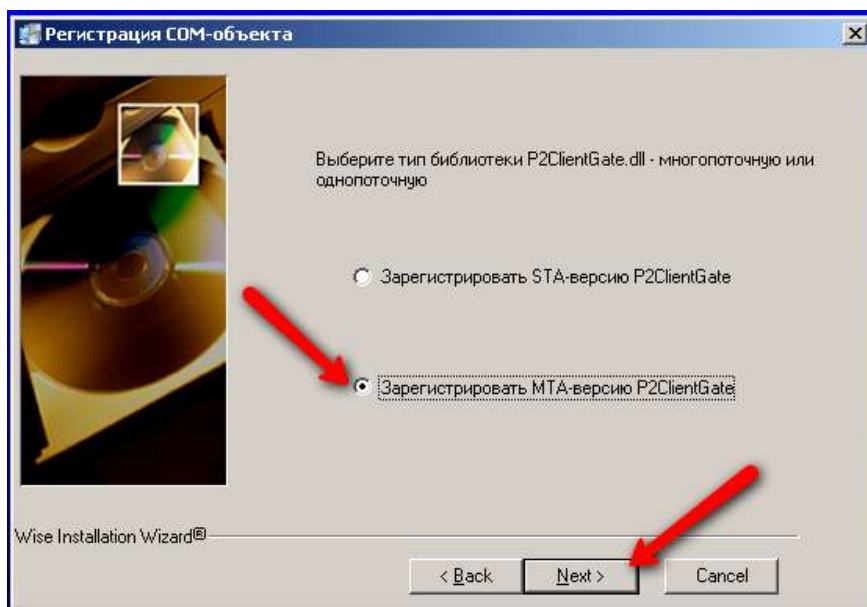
Регистрация COM-объекта

Выберите тип библиотеки P2ClientGate.dll - многопоточную или однопоточную

Зарегистрировать STA-версию P2ClientGate

Зарегистрировать MTA-версию P2ClientGate

Wise Installation Wizard®

< Back

Next >

Cancel